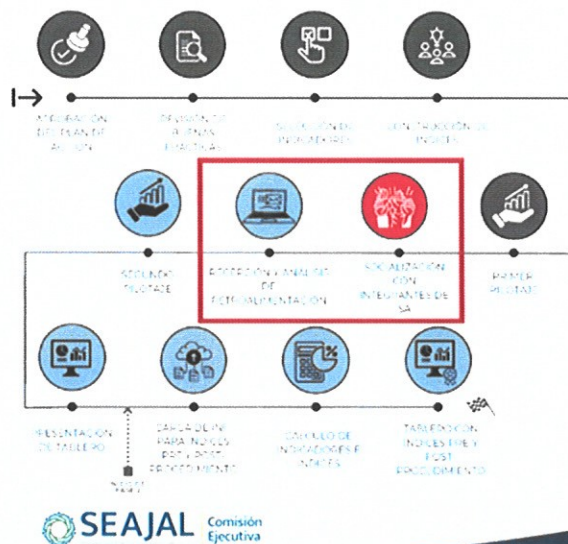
APROBACIÓN DEL PLAN DE ACCIÓN

REVISIÓN DE BUENAS PRÁCTICAS

SELECCIÓN DE INDICADORES

CONSTRUCCIÓN DE ÍNDICES

SEGUNDO PILOTAJE

RECEPCIÓN Y ANÁLISIS DE RETROALIMENTACIÓN

SOCIALIZACIÓN CON INTEGRANTES DE SA

PRIMER PILOTAJE

PRESENTACIÓN DEL TABLERO

CARGA DE INF PARA ÍNDICES PRE Y POST PROCEDIMIENTO

CÁLCULO DE INDICADORES E ÍNDICES

TABLERO CON ÍNDICES PRE Y POST PROCEDIMIENTO

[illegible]

SEAJAL Comisión Ejecutiva